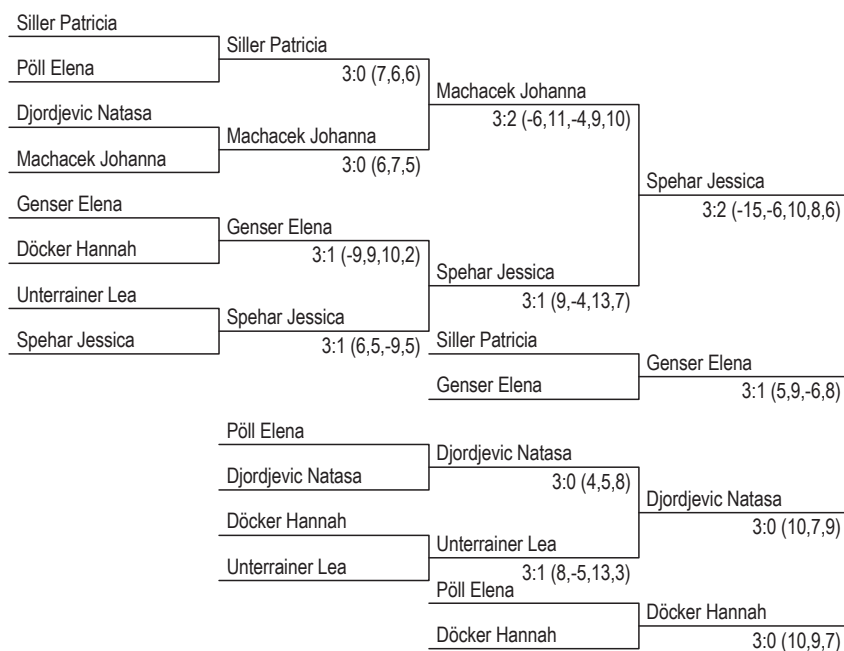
Siller Patricia
Pöll Elena
Djordjevic Natasa
Machacek Johanna
Genser Elena
Döcker Hannah
Unterrainer Lea
Spehar Jessica

Siller Patricia
3:0 (7,6,6)
Machacek Johanna
3:0 (6,7,5)
Genser Elena
3:1 (-9,9,10,2)
Spehar Jessica
3:1 (6,5,-9,5)

Machacek Johanna
3:2 (-6,11,-4,9,10)
Spehar Jessica
3:1 (9,-4,13,7)

Spehar Jessica
3:2 (-15,-6,10,8,6)

Siller Patricia
Genser Elena
Genser Elena
3:1 (5,9,-6,8)

Pöll Elena
Djordjevic Natasa
Döcker Hannah
Unterrainer Lea

Djordjevic Natasa
3:0 (4,5,8)
Unterrainer Lea
3:1 (8,-5,13,3)

Djordjevic Natasa
3:0 (10,7,9)

Pöll Elena
Döcker Hannah
Döcker Hannah
3:0 (10,9,7)